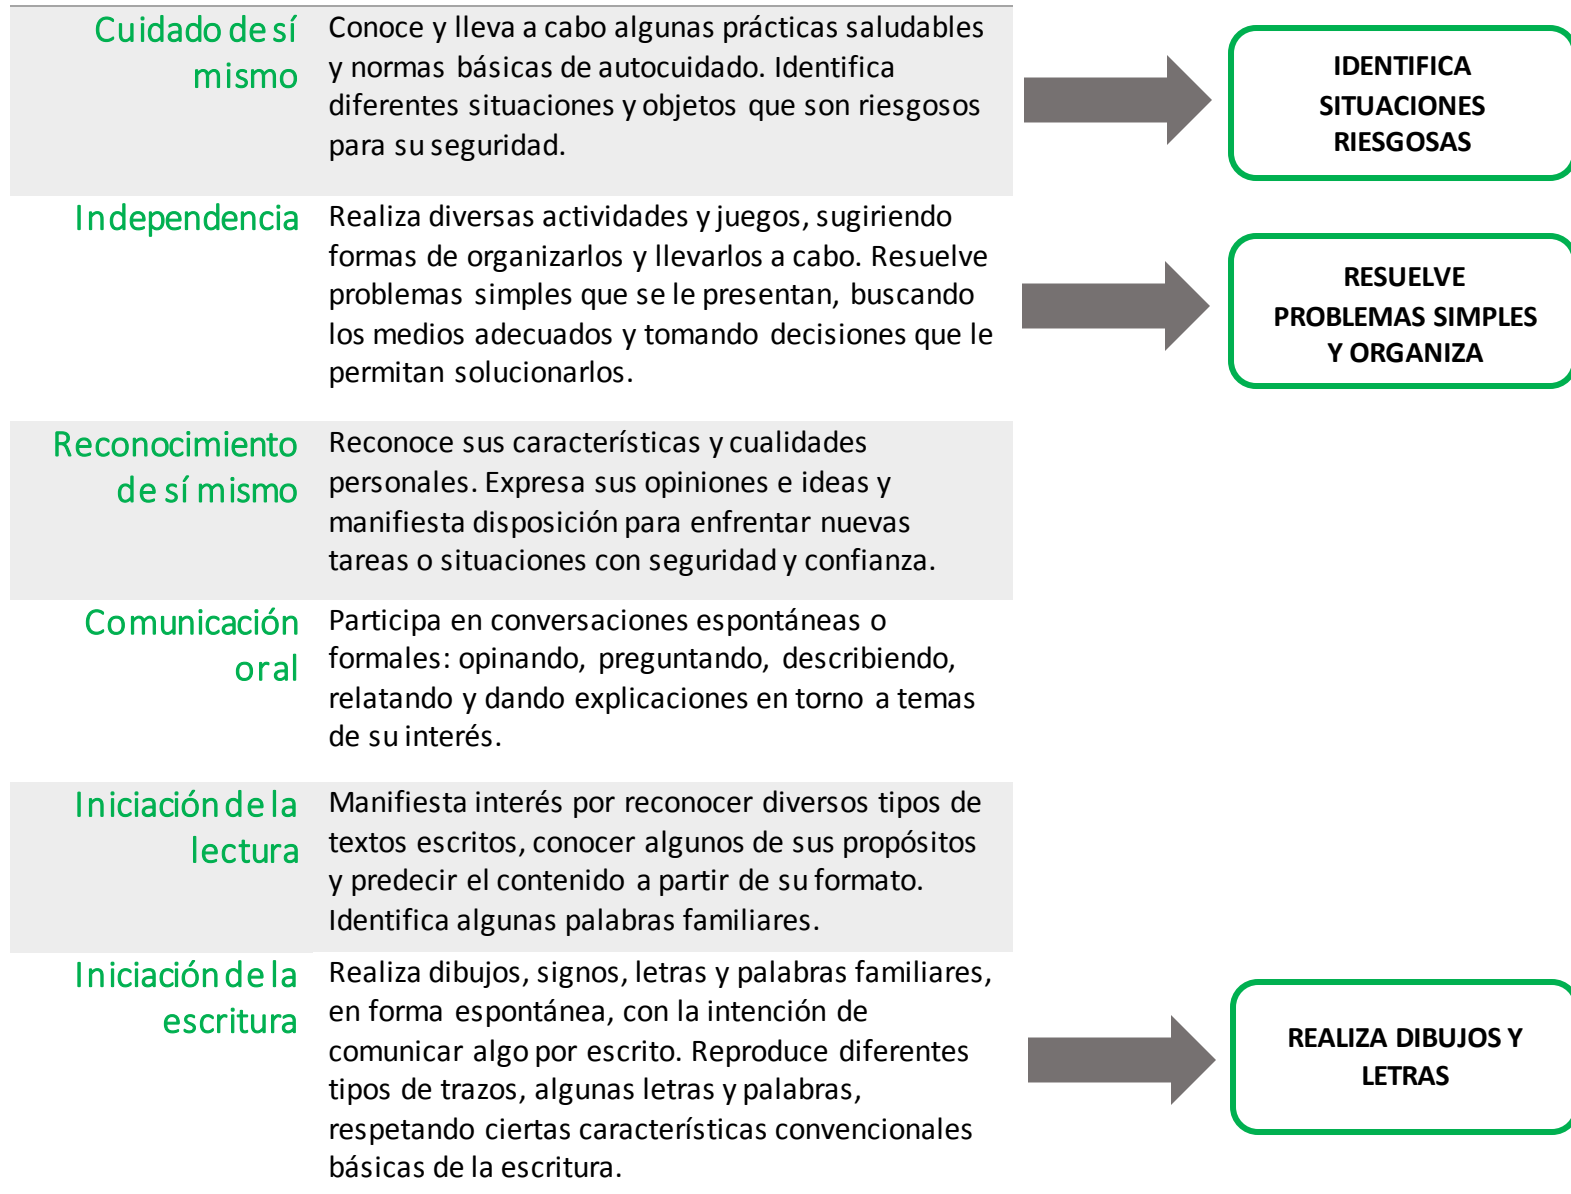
| | |
|---|---|
| Cuidado de sí mismo | Conoce y lleva a cabo algunas prácticas saludables y normas básicas de autocuidado. Identifica diferentes situaciones y objetos que son riesgosos para su seguridad. |
| Independencia | Realiza diversas actividades y juegos, sugiriendo formas de organizarlos y llevarlos a cabo. Resuelve problemas simples que se le presentan, buscando los medios adecuados y tomando decisiones que le permitan solucionarlos. |
| Reconocimiento de sí mismo | Reconoce sus características y cualidades personales. Expresa sus opiniones e ideas y manifiesta disposición para enfrentar nuevas tareas o situaciones con seguridad y confianza. |
| Comunicación oral | Participa en conversaciones espontáneas o formales: opinando, preguntando, describiendo, relatando y dando explicaciones en torno a temas de su interés. |
| Iniciación de la lectura | Manifiesta interés por reconocer diversos tipos de textos escritos, conocer algunos de sus propósitos y predecir el contenido a partir de su formato. Identifica algunas palabras familiares. |
| Iniciación de la escritura | Realiza dibujos, signos, letras y palabras familiares, en forma espontánea, con la intención de comunicar algo por escrito. Reproduce diferentes tipos de trazos, algunas letras y palabras, respetando ciertas características convencionales básicas de la escritura. |

IDENTIFICA SITUACIONES RIESGOSAS

RESUELVE PROBLEMAS SIMPLES Y ORGANIZA

REALIZA DIBUJOS Y LETRAS